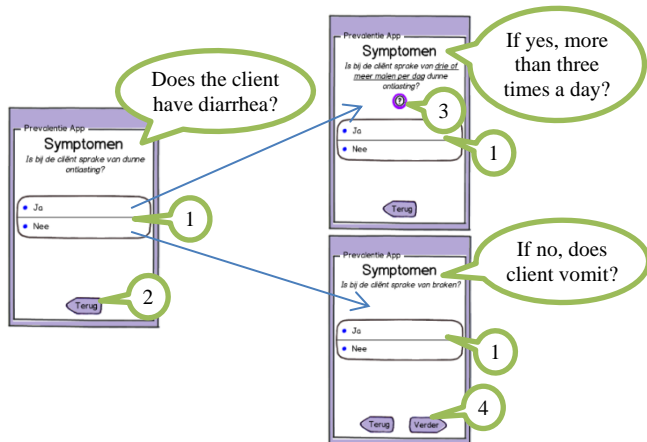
Does the client have diarrhea?

Prevalentie App
Symptomen
Is bij de cliënt sprake van dunne ontlasting?

Ja
Nee

1

Terug

2

Prevalentie App
Symptomen
Is bij de cliënt sprake van drie of meer malen per dag dunne ontlasting?

If yes, more than three times a day?

?

3

Ja
Nee

1

Terug

Prevalentie App
Symptomen
Is bij de cliënt sprake van braken?

If no, does client vomit?

Ja
Nee

1

Terug
Verder

4